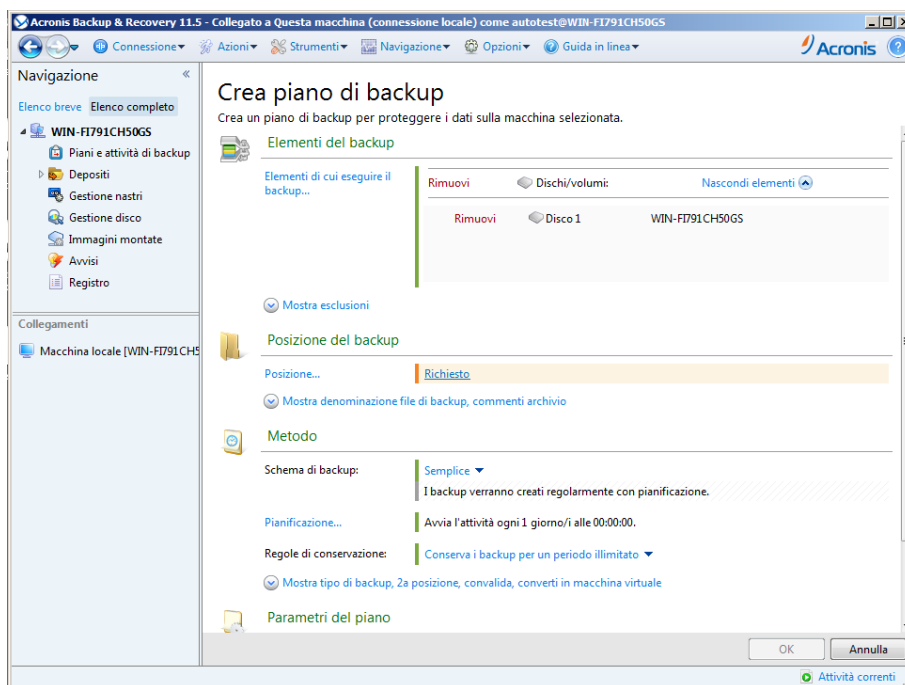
Acronis Backup & Recovery 11.5 - Collegato a Questa macchina (connessione locale) come autotest@WIN-FI791CH50GS

Connessione▾ Azioni▾ Strumenti▾ Navigazione▾ Opzioni▾ Guida in linea▾

Acronis

Navigazione «

Elenco breve Elenco completo

WIN-FI791CH50GS
Piani e attività di backup
Depositi
Gestione nastri
Gestione disco
Immagini montate
Avvisi
Registro

Collegamenti

Macchina locale [WIN-FI791CH5

Crea piano di backup

Crea un piano di backup per proteggere i dati sulla macchina selezionata.

Elementi del backup

Elementi di cui eseguire il backup...

Rimuovi Dischi/volumi: Nascondi elementi

Rimuovi Disco 1 WIN-FI791CH50GS

Mostra esclusioni

Posizione del backup

Posizione... Richiesto

Mostra denominazione file di backup, commenti archivio

Metodo

Schema di backup: Semplice ▾
I backup verranno creati regolarmente con pianificazione.

Pianificazione... Avvia l'attività ogni 1 giorno/i alle 00:00:00.

Regole di conservazione: Conserva i backup per un periodo illimitato ▾

Mostra tipo di backup, 2a posizione, convalida, converti in macchina virtuale

Parametri del piano

OK Annulla

Attività correnti